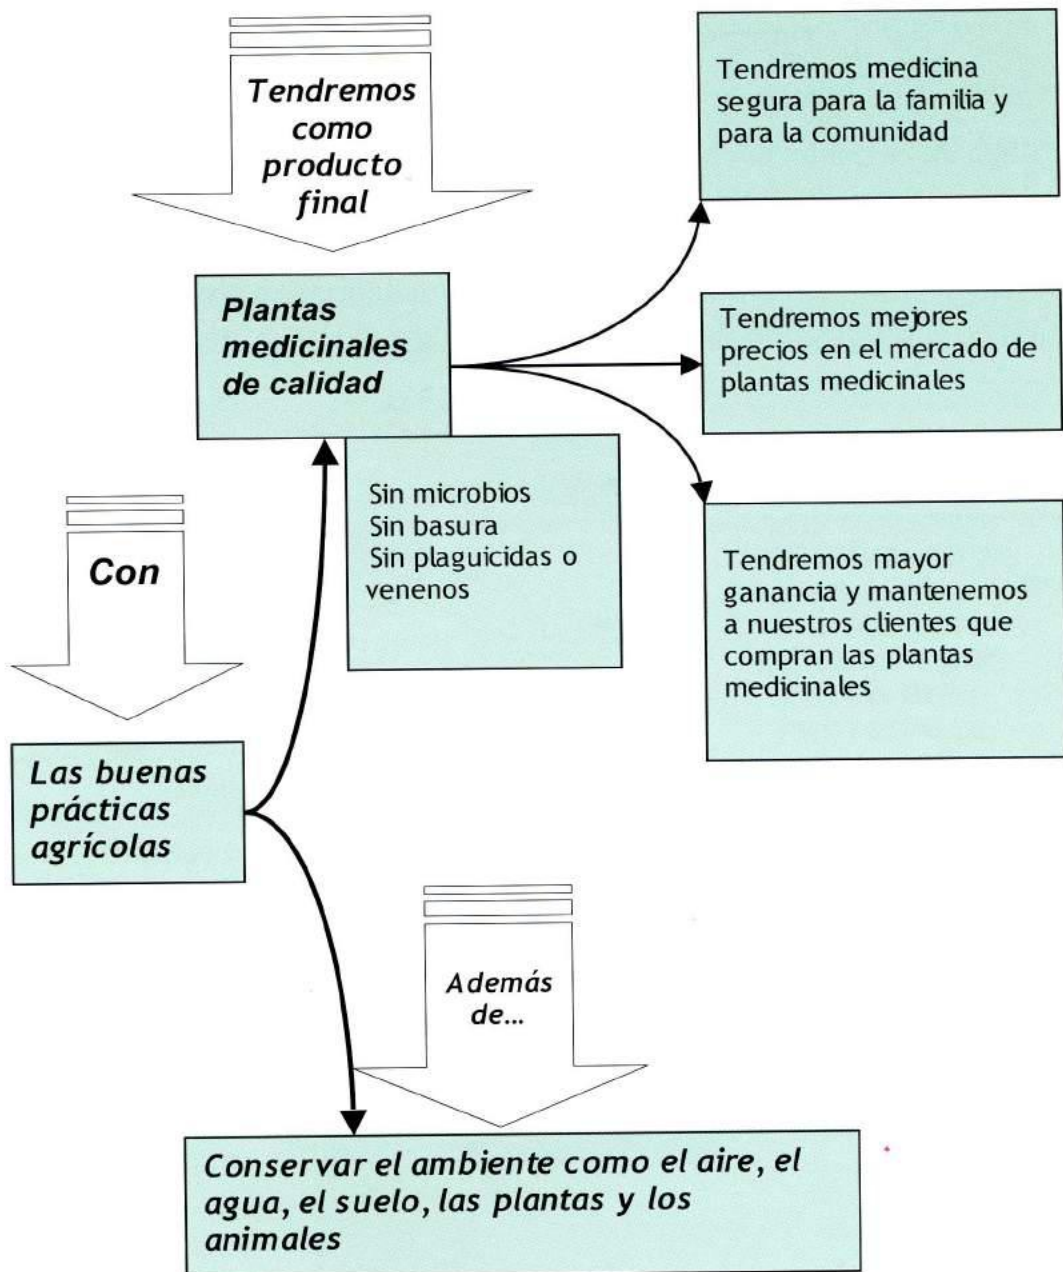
Tendremos como producto final

Plantas medicinales de calidad

Tendremos medicina segura para la familia y para la comunidad

Tendremos mejores precios en el mercado de plantas medicinales

Tendremos mayor ganancia y mantenemos a nuestros clientes que compran las plantas medicinales

Sin microbios
Sin basura
Sin plaguicidas o venenos

Con

Las buenas prácticas agrícolas

Además de...

Conservar el ambiente como el aire, el agua, el suelo, las plantas y los animales